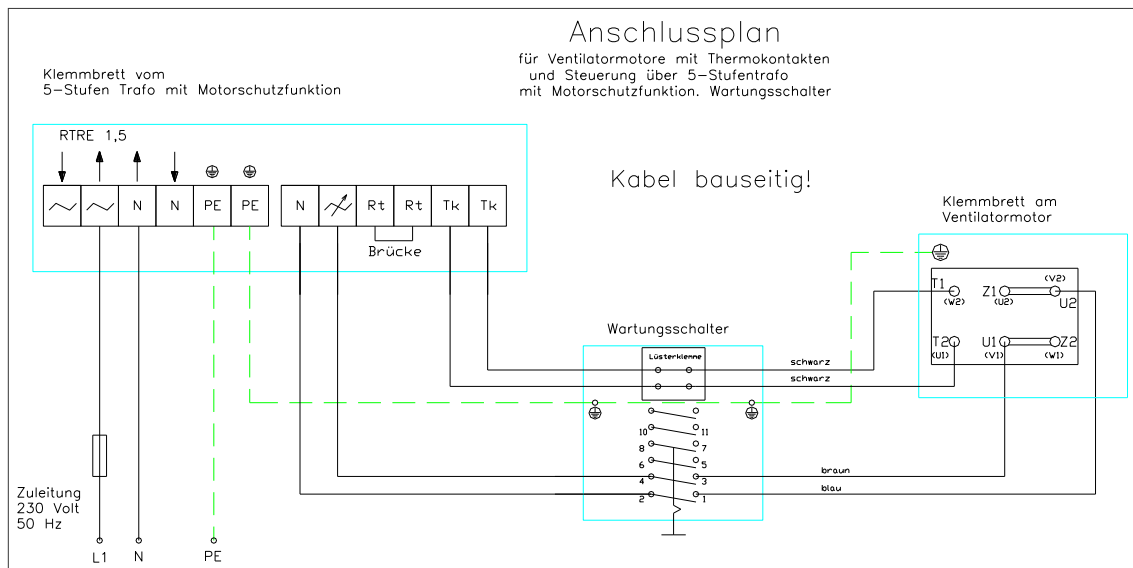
Anschlussplan
für Ventilatormotore mit Thermokontakten und Steuerung über 5-Stufentrafo mit Motorschutzfunktion. Wartungsschalter

Klemmbrett vom 5-Stufen Trafo mit Motorschutzfunktion

RTRE 1,5

| ~ | ~ | N | N | PE | PE |
|---|---|---|---|---|---|

| N | | Rt | Rt | Tk | Tk |
|---|---|---|---|---|---|

Brücke

Kabel bauseitig!

Klemmbrett am Ventilatormotor

T1 (W2) Z1 (U2) (V2) U2
T2 (U1) U1 (V1) Z2 (W1)

Wartungsschalter

Lüsterklemme

schwarz
schwarz

10 11
8 7
6 5
4 3
2 1

braun
blau

Zuleitung 230 Volt 50 Hz

L1 N PE